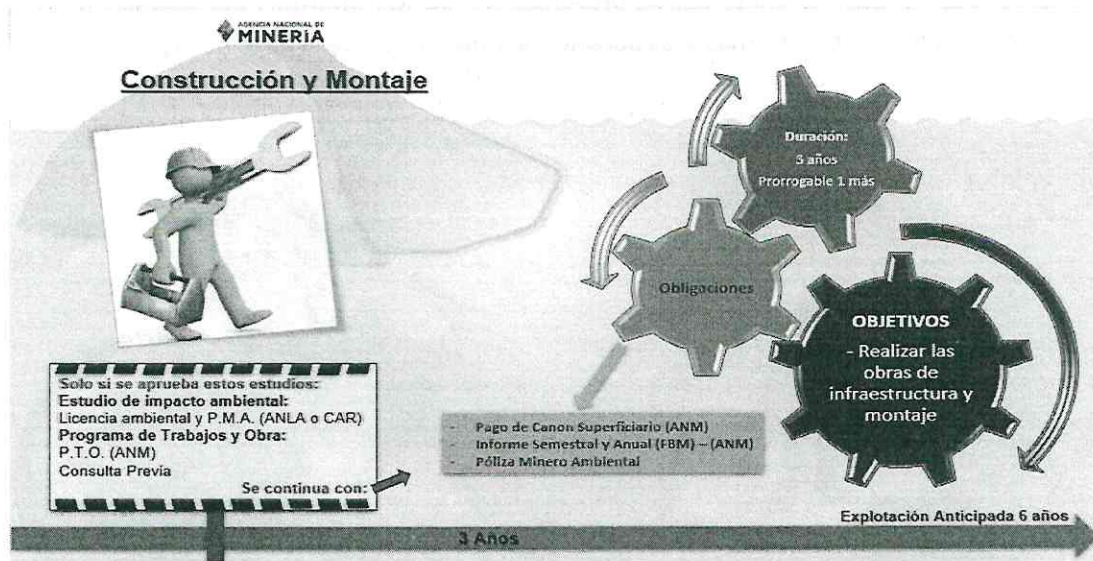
AGENCIA NACIONAL DE
MINERIA

Construcción y Montaje

Duración:
3 años
Prorrogable 1 más

Obligaciones

OBJETIVOS
- Realizar las obras de infraestructura y montaje

Solo si se aprueba estos estudios:
Estudio de impacto ambiental:
Licencia ambiental y P.M.A. (ANLA o CAR)
Programa de Trabajos y Obra:
P.T.O. (ANM)
Consulta Previa
Se continua con:

- Pago de Canon Superficiario (ANM)
- Informe Semestral y Anual (FBM) – (ANM)
- Póliza Minero Ambiental

Explotación Anticipada 6 años

3 Años